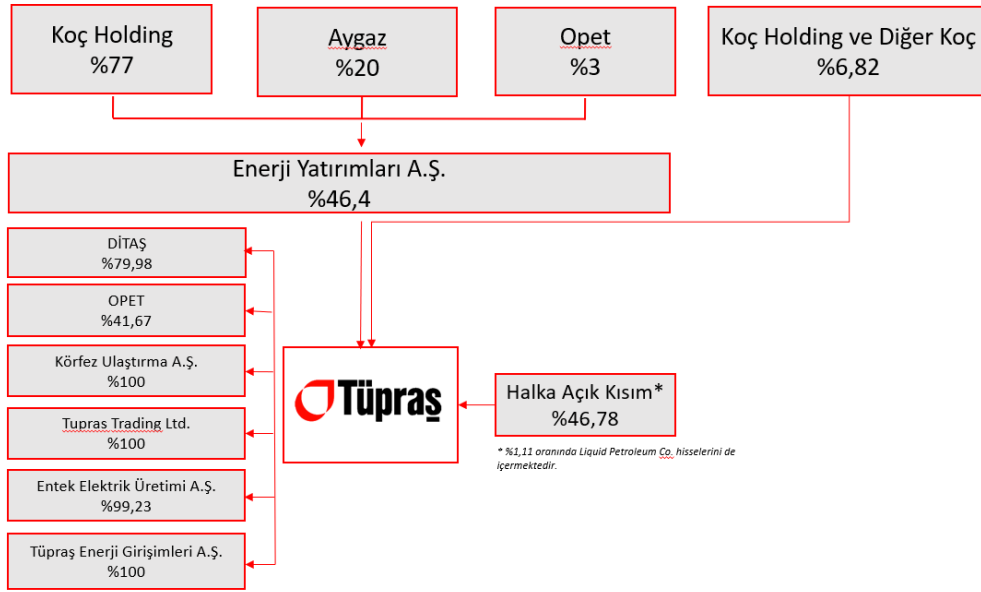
Koç Holding
%77

Aygaz
%20

Opet
%3

Koç Holding ve Diğer Koç
%6,82

Enerji Yatırımları A.Ş.
%46,4

DİTAŞ
%79,98

OPET
%41,67

Körfez Ulaştırma A.Ş.
%100

Tupras Trading Ltd.
%100

Entek Elektrik Üretimi A.Ş.
%99,23

Tüpraş Enerji Girişimleri A.Ş.
%100

Tüpraş

Halka Açık Kısım*
%46,78

* %1,11 oranında Liquid Petroleum Co. hisselerini de içermektedir.